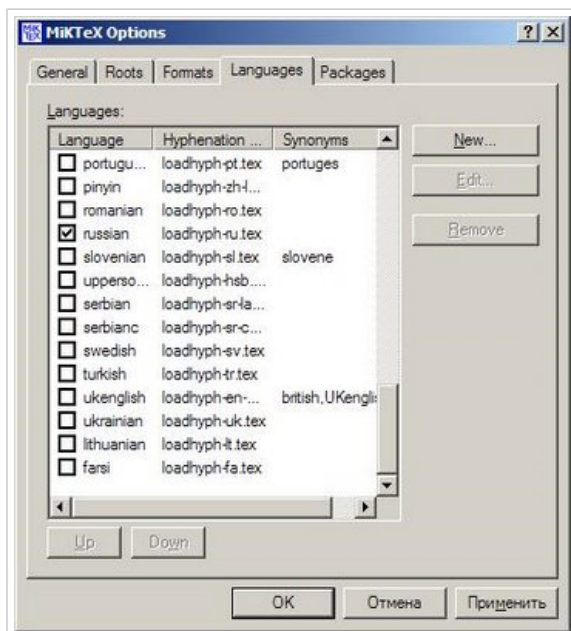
MiKTeX Options

? X

General | Roots | Formats | Languages | Packages

Languages:

| Language | Hyphenation ... | Synonyms |
|---|---|---|
| portugu... | loadhyph-pt.tex | portuges |
| pinyin | loadhyph-zh-l... | |
| romanian | loadhyph-ro.tex | |
| russian | loadhyph-ru.tex | |
| slovenian | loadhyph-sl.tex | slovene |
| upperso... | loadhyph-hsb.... | |
| serbian | loadhyph-sr-la... | |
| serbianc | loadhyph-sr-c... | |
| swedish | loadhyph-sv.tex | |
| turkish | loadhyph-tr.tex | |
| ukenglish | loadhyph-en-... | british,UKengli |
| ukrainian | loadhyph-uk.tex | |
| lithuanian | loadhyph-lt.tex | |
| farsi | loadhyph-fa.tex | |

New...

Edit...

Remove

Up

Down

OK

Отмена

Применить